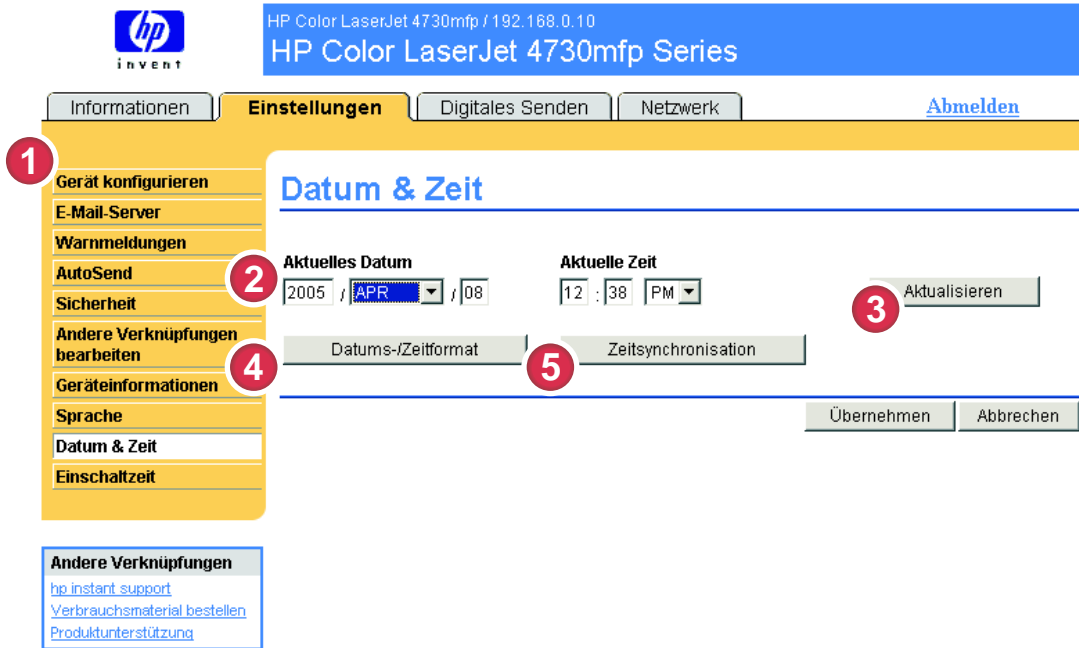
hp
invent

HP Color LaserJet 4730mfp / 192.168.0.10
HP Color LaserJet 4730mfp Series

Informationen | Einstellungen | Digitales Senden | Netzwerk

Abmelden

1

Gerät konfigurieren
E-Mail-Server
Warnmeldungen
AutoSend
Sicherheit
Andere Verknüpfungen bearbeiten
Geräteinformationen
Sprache
Datum & Zeit
Einschaltzeit

Datum & Zeit

Aktuelles Datum
2
2005 / APR / 08

Aktuelle Zeit
12 : 38 PM

Aktualisieren
3

4
Datums-/Zeitformat
5
Zeitsynchronisation

Übernehmen
Abbrechen

Andere Verknüpfungen
hp instant support
Verbrauchsmaterial bestellen
Produktunterstützung